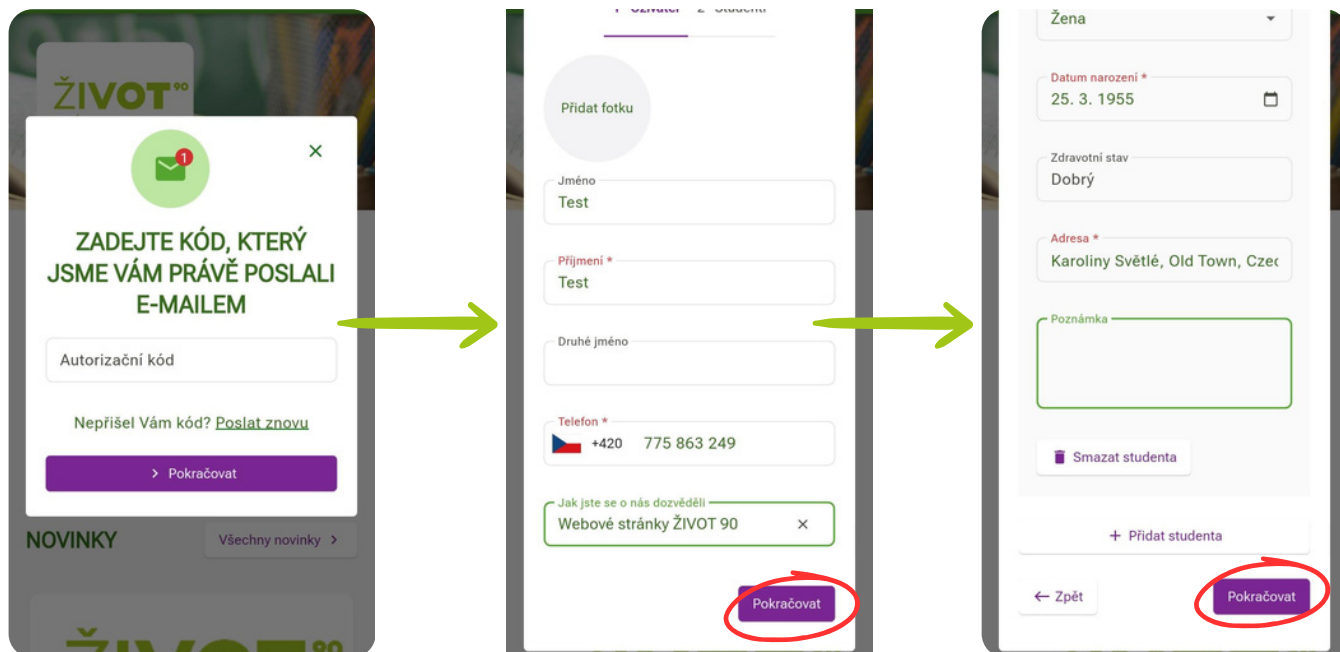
ŽIVOT 90

1

ZADEJTE KÓD, KTERÝ JSME VÁM PRÁVĚ POSLALI E-MAILEM

Autorizační kód

Nepřišel Vám kód? Poslat znovu

> Pokračovat

NOVINKY

Všechny novinky >

ŽIVOT 90

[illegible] 2 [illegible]

Přidat fotku

Jméno
Test

Příjmení *
Test

Druhé jméno

Telefon *
+420 775 863 249

Jak jste se o nás dozvěděli
Webové stránky ŽIVOT 90 ×

Pokračovat

Žena

Datum narození *
25. 3. 1955

Zdravotní stav
Dobrý

Adresa *
Karoliny Světlé, Old Town, Czec

Poznámka

Smazat studenta

+ Přidat studenta

← Zpět

Pokračovat